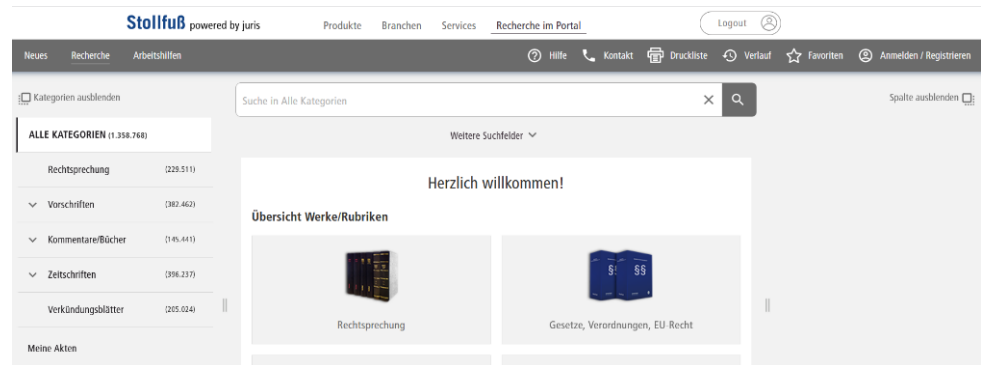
Stollfuß powered by juris

Produkte Branchen Services Recherche im Portal

Logout

Neues Recherche Arbeitshilfen

Hilfe Kontakt Druckliste Verlauf Favoriten Anmelden / Registrieren

Kategorien ausblenden

Suche in Alle Kategorien

Spalte ausblenden

ALLE KATEGORIEN (1.358.768)

Rechtsprechung (229.511)

Vorschriften (382.462)

Kommentare/Bücher (145.441)

Zeitschriften (396.237)

Verkündungsblätter (205.024)

Meine Akten

Weitere Suchfelder

Herzlich willkommen!

Übersicht Werke/Rubriken

Rechtsprechung

Gesetze, Verordnungen, EU-Recht